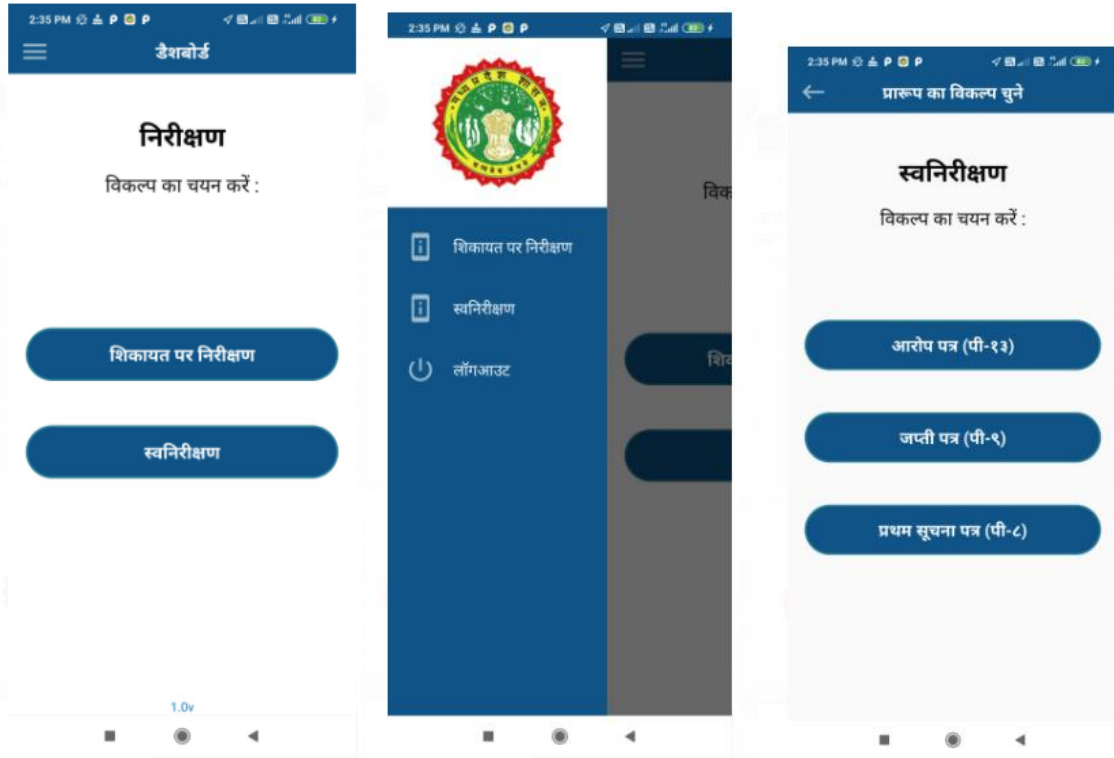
2:35 PM

डैशबोर्ड

निरीक्षण

विकल्प का चयन करें :

शिकायत पर निरीक्षण

स्वनिरीक्षण

1.0v

2:35 PM

शिकायत पर निरीक्षण

स्वनिरीक्षण

लॉगआउट

विक

शिक

2:35 PM

प्रारूप का विकल्प चुने

स्वनिरीक्षण

विकल्प का चयन करें :

आरोप पत्र (पी-१३)

जप्ती पत्र (पी-९)

प्रथम सूचना पत्र (पी-८)